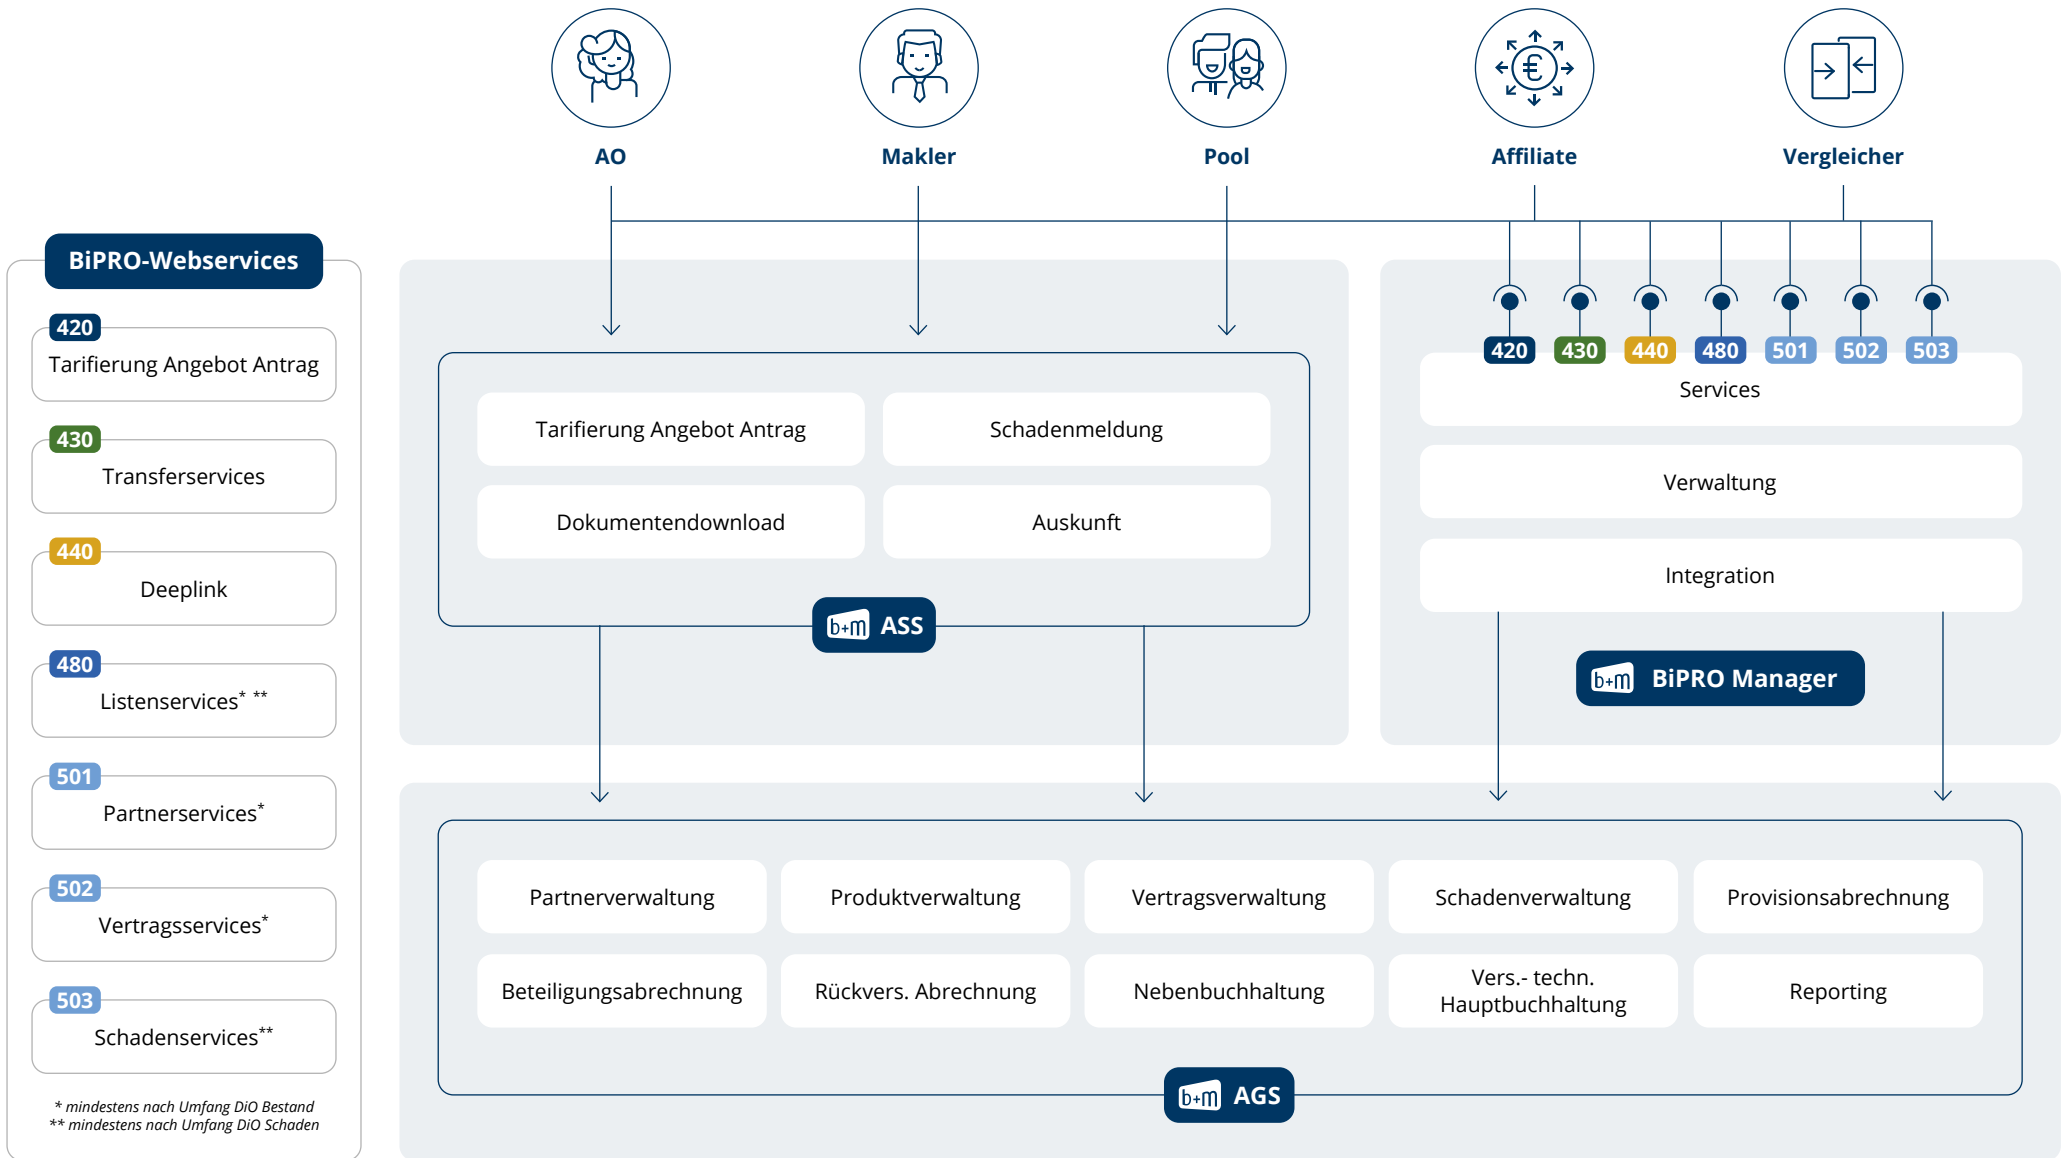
AO
Makler
Pool
Affiliate
Vergleicher

BiPRO-Webservices

420
Tarifierung Angebot Antrag

430
Transferservices

440
Deeplink

480
Listenservices* **

501
Partnerservices*

502
Vertragsservices*

503
Schadenservices**

* mindestens nach Umfang DiO Bestand
** mindestens nach Umfang DiO Schaden

Tarifierung Angebot Antrag
Schadenmeldung
Dokumentendownload
Auskunft

b+m ASS

420 430 440 480 501 502 503
Services
Verwaltung
Integration

b+m BiPRO Manager

Partnerverwaltung
Produktverwaltung
Vertragsverwaltung
Schadenverwaltung
Provisionsabrechnung
Beteiligungsabrechnung
Rückvers. Abrechnung
Nebenbuchhaltung
Vers.- techn. Hauptbuchhaltung
Reporting

b+m AGS